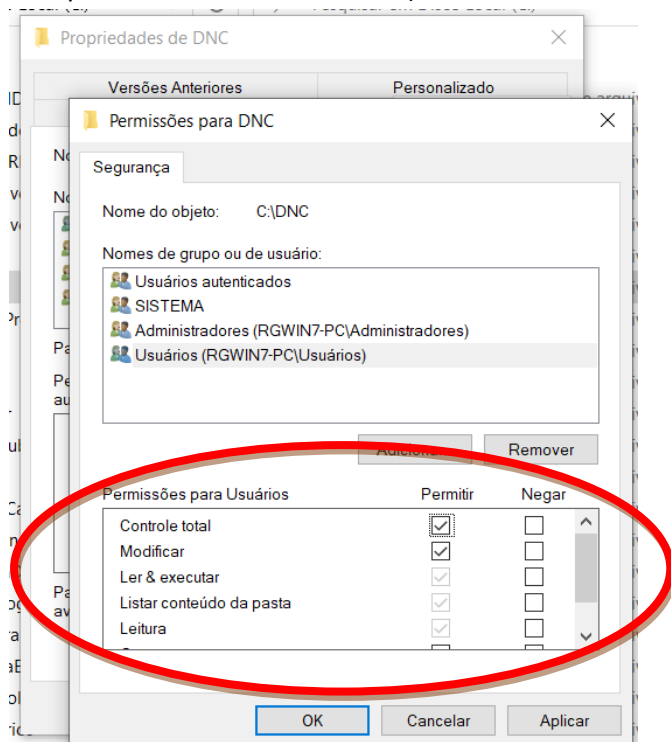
Propriedades de DNC

Versões Anteriores | Personalizado

Permissões para DNC

Segurança

Nome do objeto: C:\DNC

Nomes de grupo ou de usuário:

Usuários autenticados
SISTEMA
Administradores (RGWIN7-PC\Administradores)
Usuários (RGWIN7-PC\Usuários)

Adicionar... Remover

| Permissões para Usuários | Permitir | Negar |
|---|---|---|
| Controle total | ☑ | ☐ |
| Modificar | ☑ | ☐ |
| Ler & executar | ☑ | ☐ |
| Listar conteúdo da pasta | ☑ | ☐ |
| Leitura | ☑ | ☐ |

OK Cancelar Aplicar